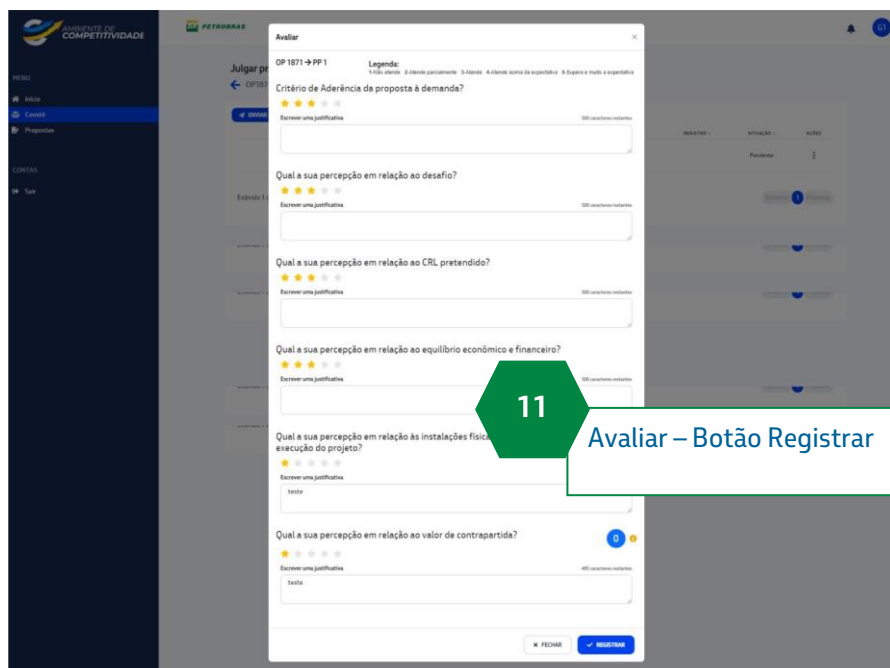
AMBIENTE DE COMPETITIVIDADE

MENU
Início
Comitê
Propostas

CONTAS
Sair

PETROBRAS

Julgar pr
OP187

ENVIAR

Exibindo 1

Pendente

Avaliar

OP 1871 → PP 1

Legenda:
1-Não atende 2-Atende parcialmente 3-Atende 4-Atende acima da expectativa 5-Supera e muito a expectativa

Critério de Aderência da proposta à demanda?

Escrever uma justificativa
500 caracteres restantes

Qual a sua percepção em relação ao desafio?

Escrever uma justificativa
500 caracteres restantes

Qual a sua percepção em relação ao CRL pretendido?

Escrever uma justificativa
500 caracteres restantes

Qual a sua percepção em relação ao equilíbrio econômico e financeiro?

Escrever uma justificativa
500 caracteres restantes

Qual a sua percepção em relação às instalações físicas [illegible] execução do projeto?

Escrever uma justificativa
teste

Qual a sua percepção em relação ao valor de contrapartida?

0

Escrever uma justificativa
495 caracteres restantes
teste

FECHAR
REGISTRAR

11

Avaliar – Botão Registrar